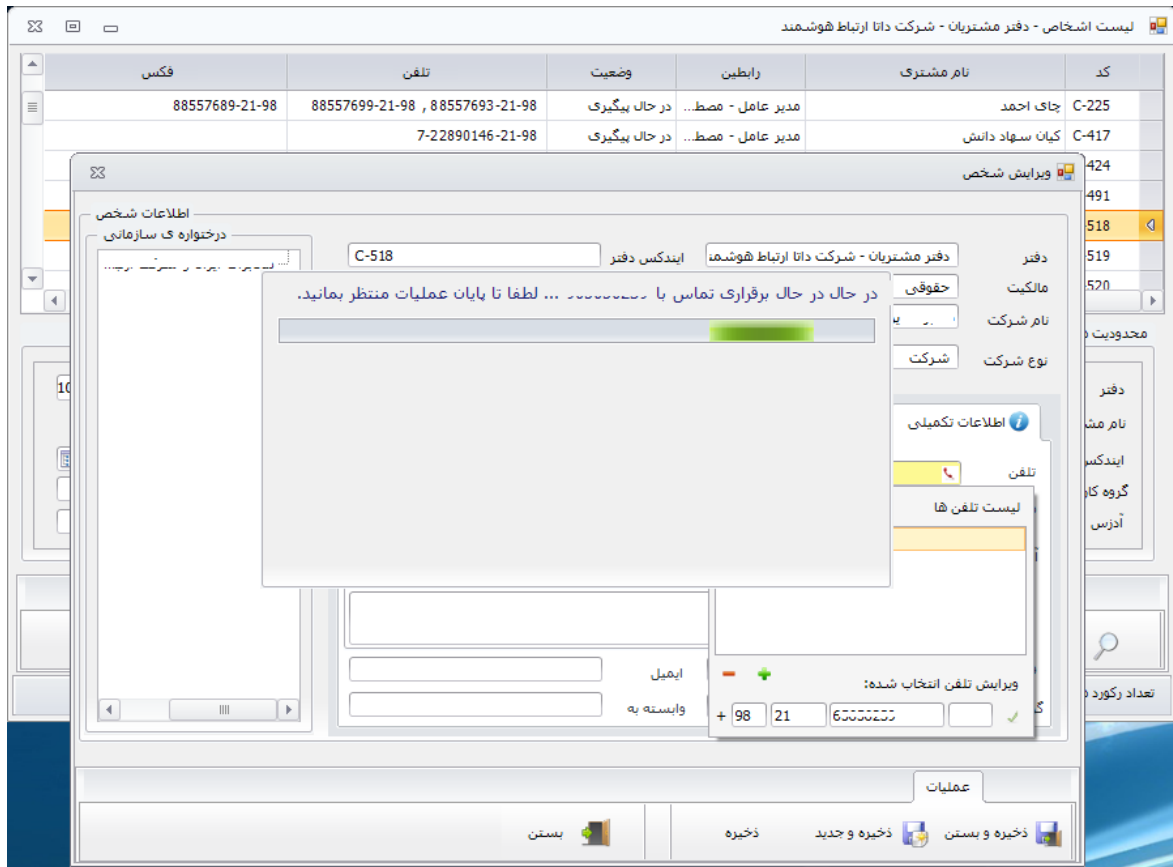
لیست اشخاص - دفتر مشتریان - شرکت داتا ارتباط هوشمند

| کد | نام مشتری | رابطین | وضعیت | تلفن | فکس |
|---|---|---|---|---|---|
| C-225 | چای احمد | مدیر عامل - مصط... | در حال پیگیری | 88557693-21-98 , 88557699-21-98 | 88557689-21-98 |
| C-417 | کیان سهاد دانش | مدیر عامل - مصط... | در حال پیگیری | 7-22890146-21-98 | |
| 424 | | | | | |
| 491 | | | | | |
| 518 | | | | | |
| 519 | | | | | |
| 520 | | | | | |

محدودیت
دفتر
نام مش
ایندکس
گروه کا
آدرس
تعداد رکورد
10

ویرایش شخص

اطلاعات شخص
درختواره ی سازمانی
دفتر
دفتر مشتریان - شرکت داتا ارتباط هوشمن
ایندکس دفتر
C-518
مالکیت
حقوقی
نام شرکت
نوع شرکت
شرکت

در حال در حال برقراری تماس با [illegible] ... لطفا تا پایان عملیات منتظر بمانید.

اطلاعات تکمیلی
تلفن
لیست تلفن ها
ایمیل
وابسته به
ویرایش تلفن انتخاب شده:
+ 98 21 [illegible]

عملیات
ذخیره و بستن
ذخیره و جدید
ذخیره
بستن